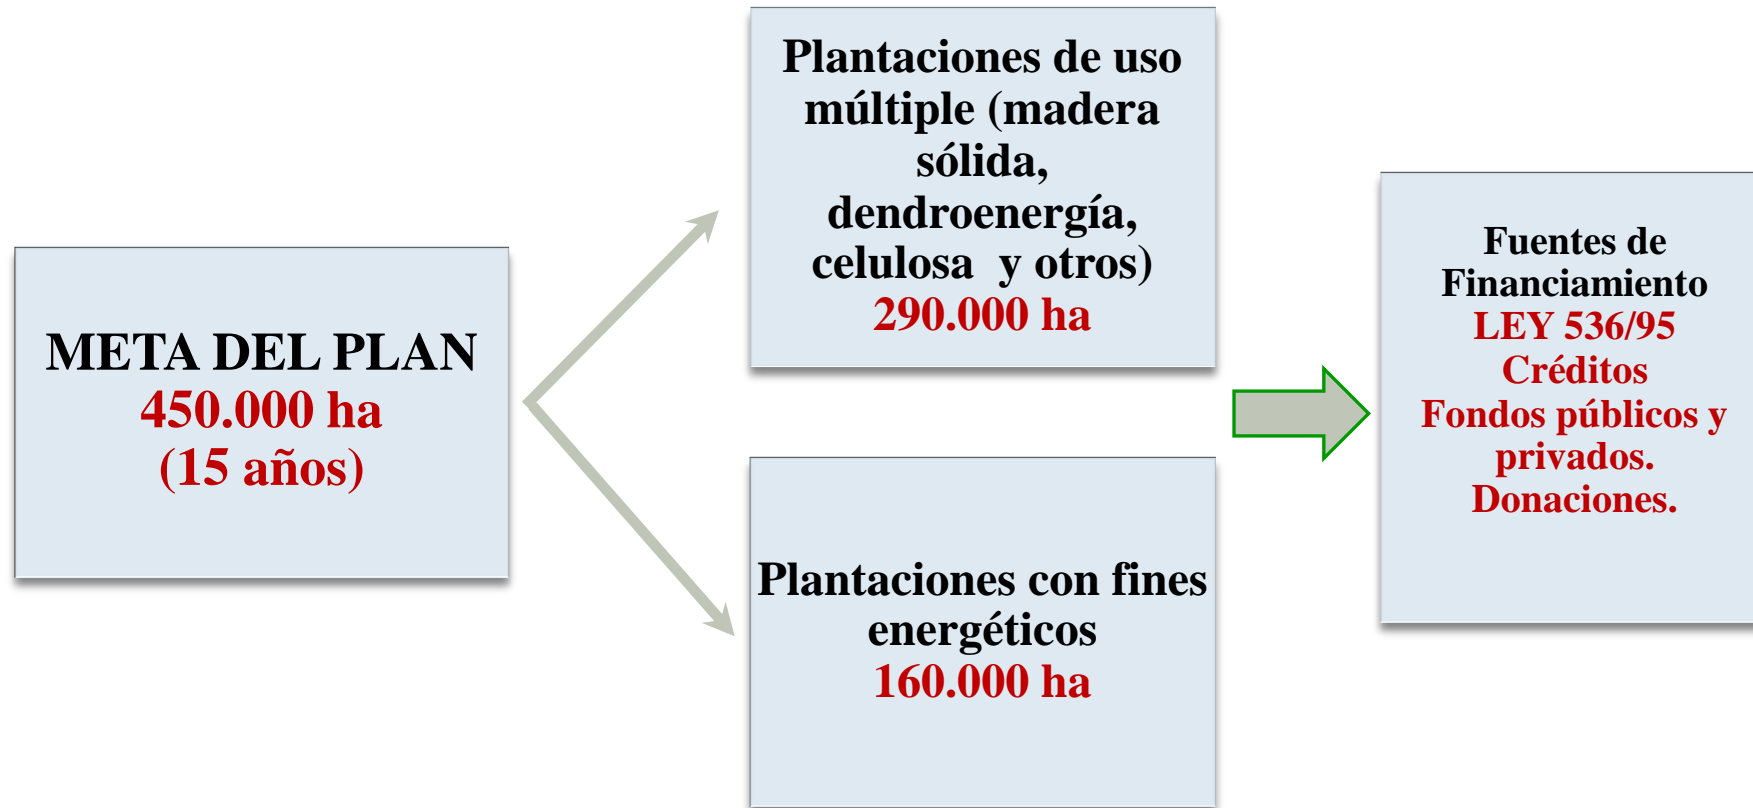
META DEL PLAN
450.000 ha
(15 años)

Plantaciones de uso múltiple (madera sólida, dendroenergía, celulosa y otros)
290.000 ha

Plantaciones con fines energéticos
160.000 ha

Fuentes de Financiamiento
LEY 536/95
Créditos
Fondos públicos y privados.
Donaciones.